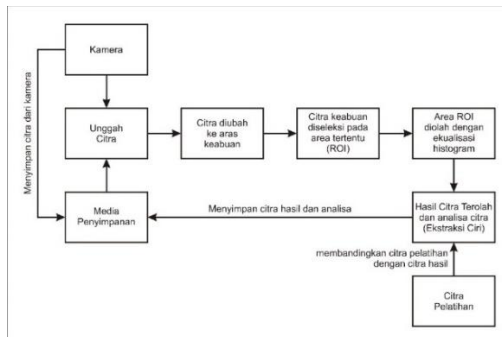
Kamera

Menyimpan citra dari kamera

Unggah Citra

Citra diubah ke aras keabuan

Citra keabuan diseleksi pada area tertentu (ROI)

Area ROI diolah dengan ekualisasi histogram

Media Penyimpanan

Menyimpan citra hasil dan analisa

Hasil Citra Terolah dan analisa citra (Ekstraksi Ciri)

membandingkan citra pelatihan dengan citra hasil

Citra Pelatihan